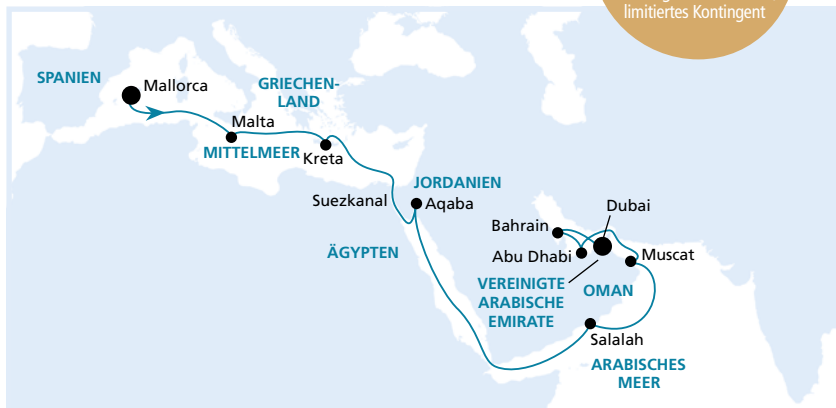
limitiertes Kontingent

SPANIEN
Mallorca
GRIECHEN-LAND
Malta
MITTELMEER
Kreta
JORDANIEN
Suezkanal
Aqaba
ÄGYPTEN
Bahrain
Dubai
Abu Dhabi
Muscat
VEREINIGTE ARABISCHE EMIRATE
OMAN
Salalah
ARABISCHES MEER